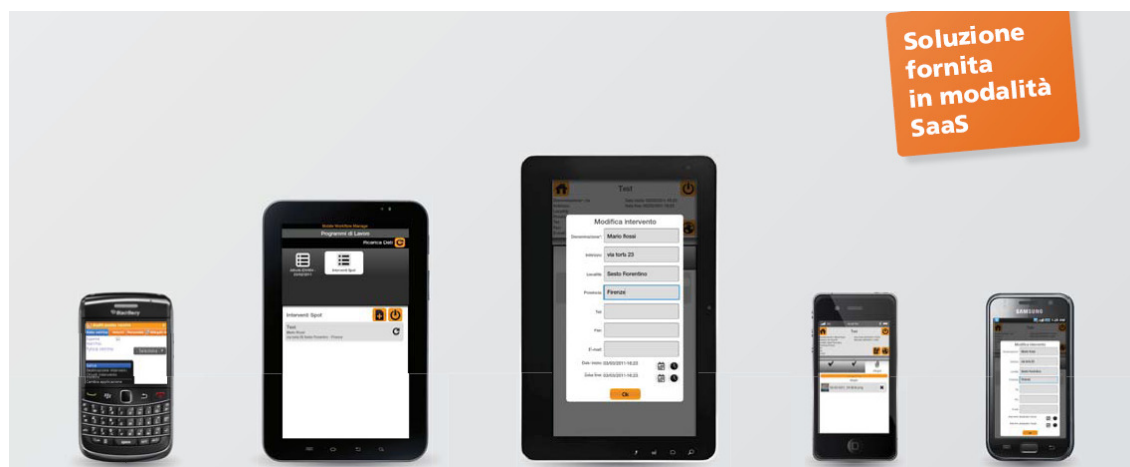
Soluzione fornita in modalità SaaS

BlackBerry

Mobile Workflow Manager
Programmi di Lavoro
Ricerca Dati
Interventi Spot
Interventi Spot
Test
Mario Rossi

Test
Modifica intervento
Denominazione
Mario Rossi
Indirizzo
via torta 23
Località
Sesto Fiorentino
Provincia
Firenze
Tel
Fax
E-mail
Data inizio 03/03/2011 16:22
Data fine 03/03/2011 16:22
Ok

SAMSUNG
Modifica intervento